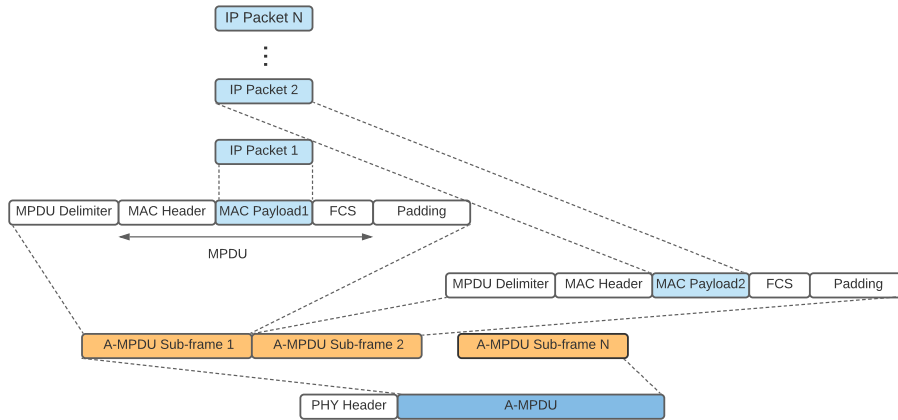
IP Packet N

⋮

IP Packet 2

IP Packet 1

MPDU Delimiter
MAC Header
MAC Payload1
FCS
Padding

MPDU

MPDU Delimiter
MAC Header
MAC Payload2
FCS
Padding

A-MPDU Sub-frame 1
A-MPDU Sub-frame 2
A-MPDU Sub-frame N

PHY Header
A-MPDU